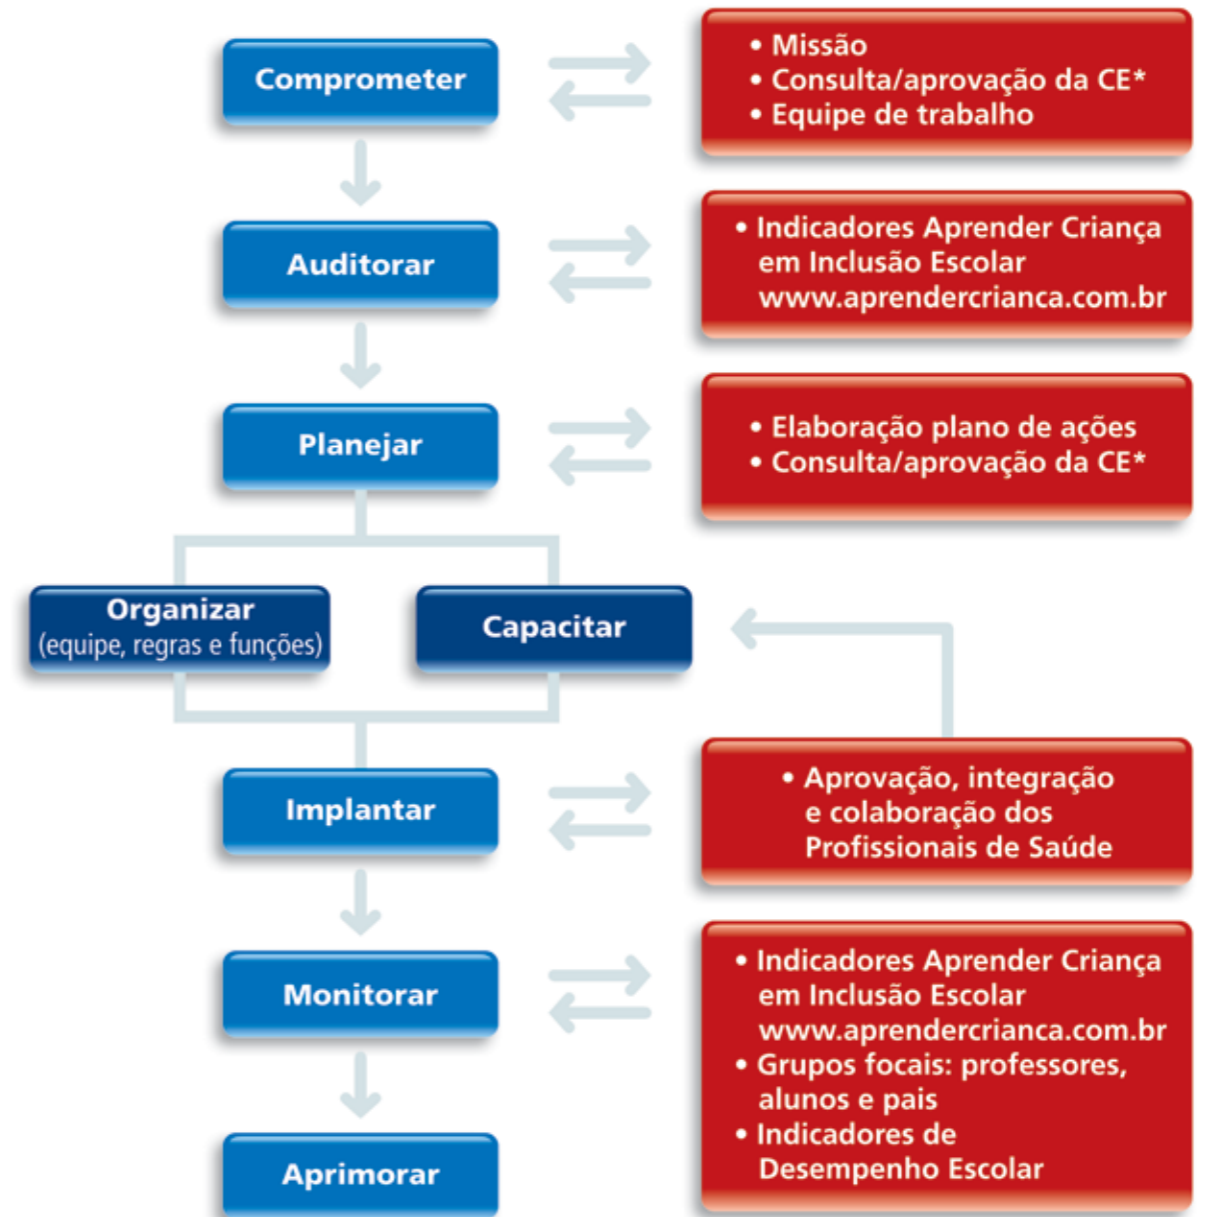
Comprometer

• Missão
• Consulta/aprovação da CE*
• Equipe de trabalho

Auditorar

• Indicadores Aprender Criança em Inclusão Escolar www.aprendercrianca.com.br

Planejar

• Elaboração plano de ações
• Consulta/aprovação da CE*

Organizar
(equipe, regras e funções)

Capacitar

Implantar

• Aprovação, integração e colaboração dos Profissionais de Saúde

Monitorar

• Indicadores Aprender Criança em Inclusão Escolar www.aprendercrianca.com.br
• Grupos focais: professores, alunos e pais
• Indicadores de Desempenho Escolar

Aprimorar